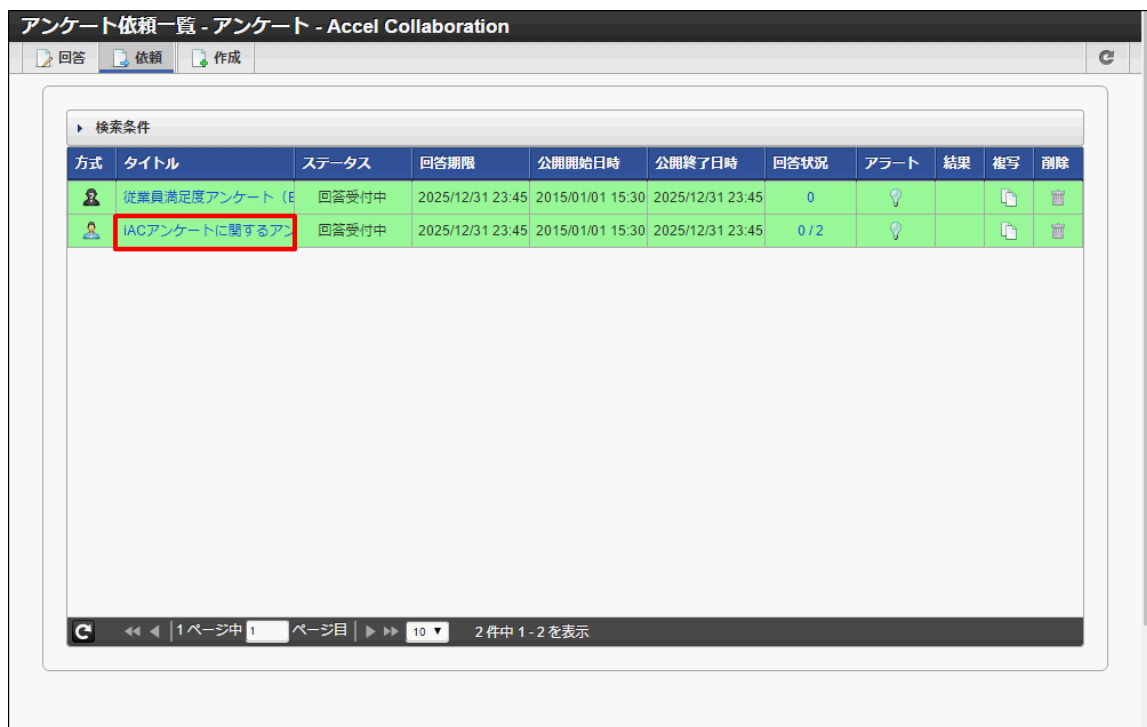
アンケート依頼一覧 - アンケート - Accel Collaboration

回答 依頼 作成

検索条件

| 方式 | タイトル | ステータス | 回答期限 | 公開開始日時 | 公開終了日時 | 回答状況 | アラート | 結果 | 複写 | 削除 |
|---|---|---|---|---|---|---|---|---|---|---|
| | 従業員満足度アンケート（E | 回答受付中 | 2025/12/31 23:45 | 2015/01/01 15:30 | 2025/12/31 23:45 | 0 | | | | |
| | iACアンケートに関するアン | 回答受付中 | 2025/12/31 23:45 | 2015/01/01 15:30 | 2025/12/31 23:45 | 0 / 2 | | | | |

1ページ中 1 ページ目 10 2件中 1 - 2 を表示